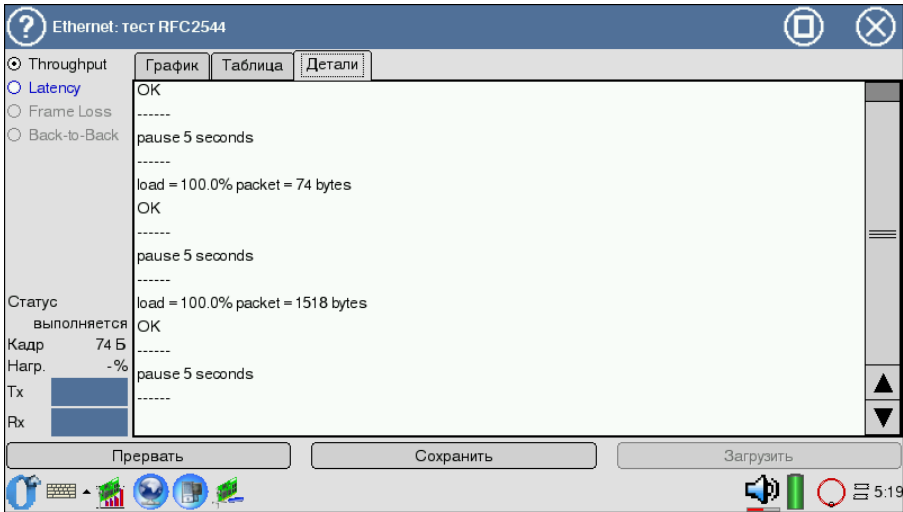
Ethernet: тест RFC2544

Throughput
Latency
Frame Loss
Back-to-Back

График | Таблица | Детали

OK
------
pause 5 seconds
------
load = 100.0% packet = 74 bytes
OK
------
pause 5 seconds
------
load = 100.0% packet = 1518 bytes
OK
------
pause 5 seconds
------

Статус
выполняется
Кадр 74 Б
Нагр. -%
Tx
Rx

Прервать
Сохранить
Загрузить

5:19